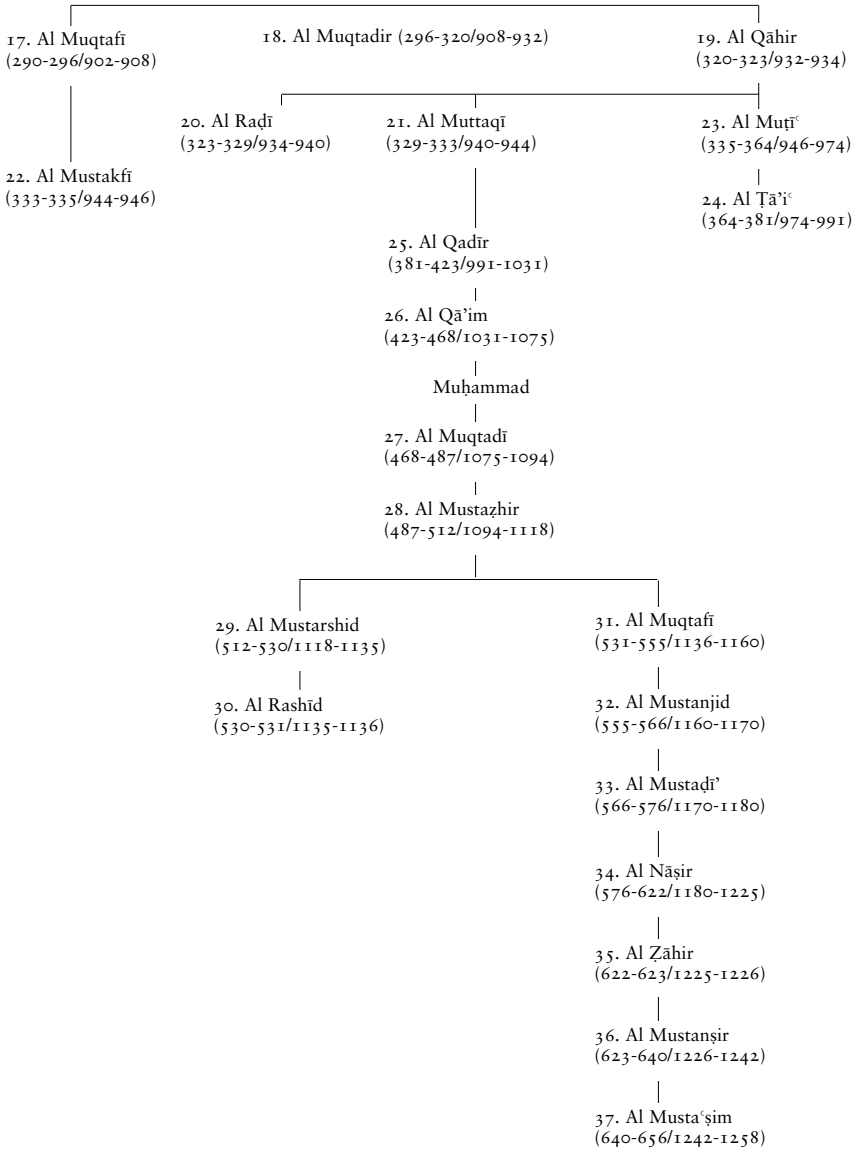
17. Al Muqtafī (290-296/902-908)

18. Al Muqtadir (296-320/908-932)

19. Al Qāhir (320-323/932-934)

22. Al Mustakfī (333-335/944-946)

20. Al Raḍī (323-329/934-940)

21. Al Muttaqī (329-333/940-944)

23. Al Muṭīʿ (335-364/946-974)

24. Al Ṭā'iʿ (364-381/974-991)

25. Al Qadīr (381-423/991-1031)

26. Al Qā'im (423-468/1031-1075)

Muḥammad

27. Al Muqtadī (468-487/1075-1094)

28. Al Mustaẓhir (487-512/1094-1118)

29. Al Mustarshid (512-530/1118-1135)

30. Al Rashīd (530-531/1135-1136)

31. Al Muqtafī (531-555/1136-1160)

32. Al Mustanjid (555-566/1160-1170)

33. Al Mustaḍī' (566-576/1170-1180)

34. Al Nāṣir (576-622/1180-1225)

35. Al Ẓāhir (622-623/1225-1226)

36. Al Mustanṣir (623-640/1226-1242)

37. Al Mustaʿṣim (640-656/1242-1258)